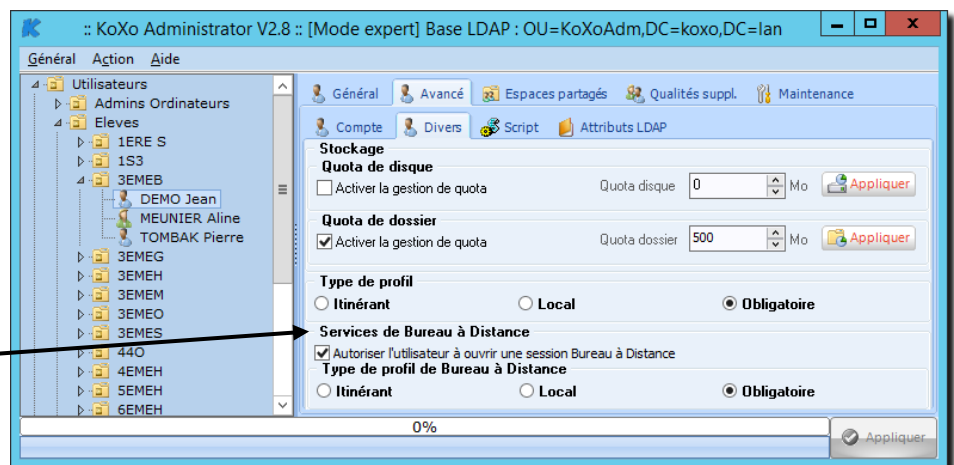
:: KoXo Administrator V2.8 :: [Mode expert] Base LDAP : OU=KoXoAdm,DC=koxo,DC=lan

Général Action Aide

Utilisateurs
Admins Ordinateurs
Eleves
1ERE S
1S3
3EMEB
DEMO Jean
MEUNIER Aline
TOMBAK Pierre
3EMEG
3EMEH
3EMEM
3EMEO
3EMES
44O
4EMEH
5EMEH
6EMEH

Général Avancé Espaces partagés Qualités suppl. Maintenance

Compte Divers Script Attributs LDAP

Stockage

Quota de disque
Activer la gestion de quota
Quota disque 0 Mo Appliquer

Quota de dossier
Activer la gestion de quota
Quota dossier 500 Mo Appliquer

Type de profil
Itinérant Local Obligatoire

Services de Bureau à Distance
Autoriser l'utilisateur à ouvrir une session Bureau à Distance

Type de profil de Bureau à Distance
Itinérant Local Obligatoire

0%

Appliquer